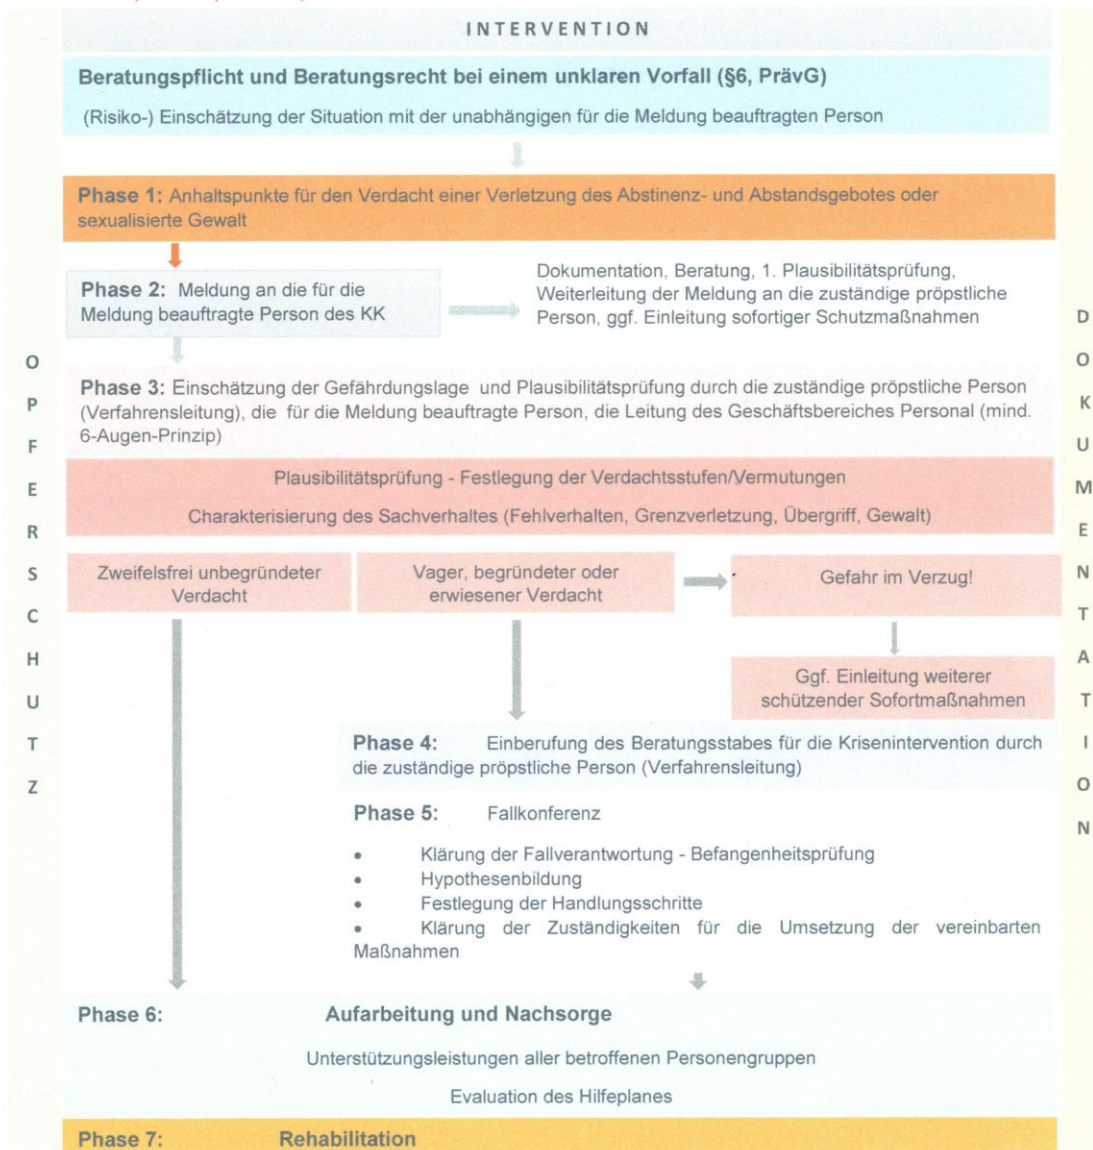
INTERVENTION

Beratungspflicht und Beratungsrecht bei einem unklaren Vorfall (§6, PrävG)

(Risiko-) Einschätzung der Situation mit der unabhängigen für die Meldung beauftragten Person

Phase 1: Anhaltspunkte für den Verdacht einer Verletzung des Abstinenz- und Abstandsgebotes oder sexualisierte Gewalt

Phase 2: Meldung an die für die Meldung beauftragte Person des KK

Dokumentation, Beratung, 1. Plausibilitätsprüfung, Weiterleitung der Meldung an die zuständige pröpstliche Person, ggf. Einleitung sofortiger Schutzmaßnahmen

OPFERSCHUTZ

DOKUMENTATION

Phase 3: Einschätzung der Gefährdungslage und Plausibilitätsprüfung durch die zuständige pröpstliche Person (Verfahrensleitung), die für die Meldung beauftragte Person, die Leitung des Geschäftsbereiches Personal (mind. 6-Augen-Prinzip)

Plausibilitätsprüfung - Festlegung der Verdachtsstufen/Vermutungen

Charakterisierung des Sachverhaltes (Fehlverhalten, Grenzverletzung, Übergriff, Gewalt)

Zweifelsfrei unbegründeter Verdacht

Vager, begründeter oder erwiesener Verdacht

Gefahr im Verzug!

Ggf. Einleitung weiterer schützender Sofortmaßnahmen

Phase 4: Einberufung des Beratungsstabes für die Krisenintervention durch die zuständige pröpstliche Person (Verfahrensleitung)

Phase 5: Fallkonferenz

• Klärung der Fallverantwortung - Befangenheitsprüfung
• Hypothesenbildung
• Festlegung der Handlungsschritte
• Klärung der Zuständigkeiten für die Umsetzung der vereinbarten Maßnahmen

Phase 6: Aufarbeitung und Nachsorge

Unterstützungsleistungen aller betroffenen Personengruppen

Evaluation des Hilfeplanes

Phase 7: Rehabilitation